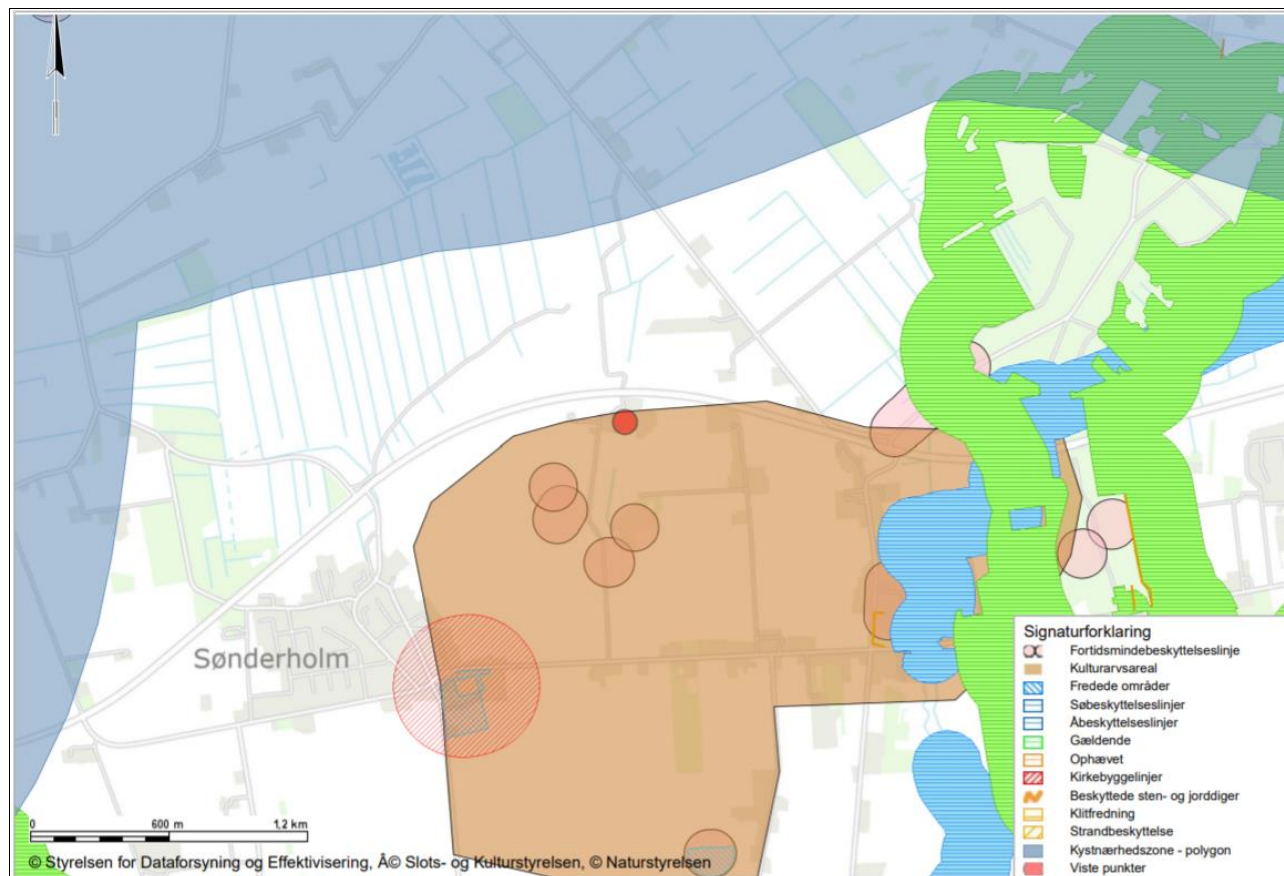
Sønderholm

Signaturforklaring
Fortidsmindebeskyttelseslinje
Kulturarvsareal
Fredede områder
Søbeskyttelseslinjer
Åbeskyttelseslinjer
Gældende
Ophævet
Kirkebyggelinjer
Beskyttede sten- og jorddiger
Klitfredning
Strandbeskyttelse
Kystnærhedszone - polygon
Viste punkter

0 600 m 1,2 km

© Styrelsen for Dataforsyning og Effektivisering, Å© Slots- og Kulturstyrelsen, © Naturstyrelsen